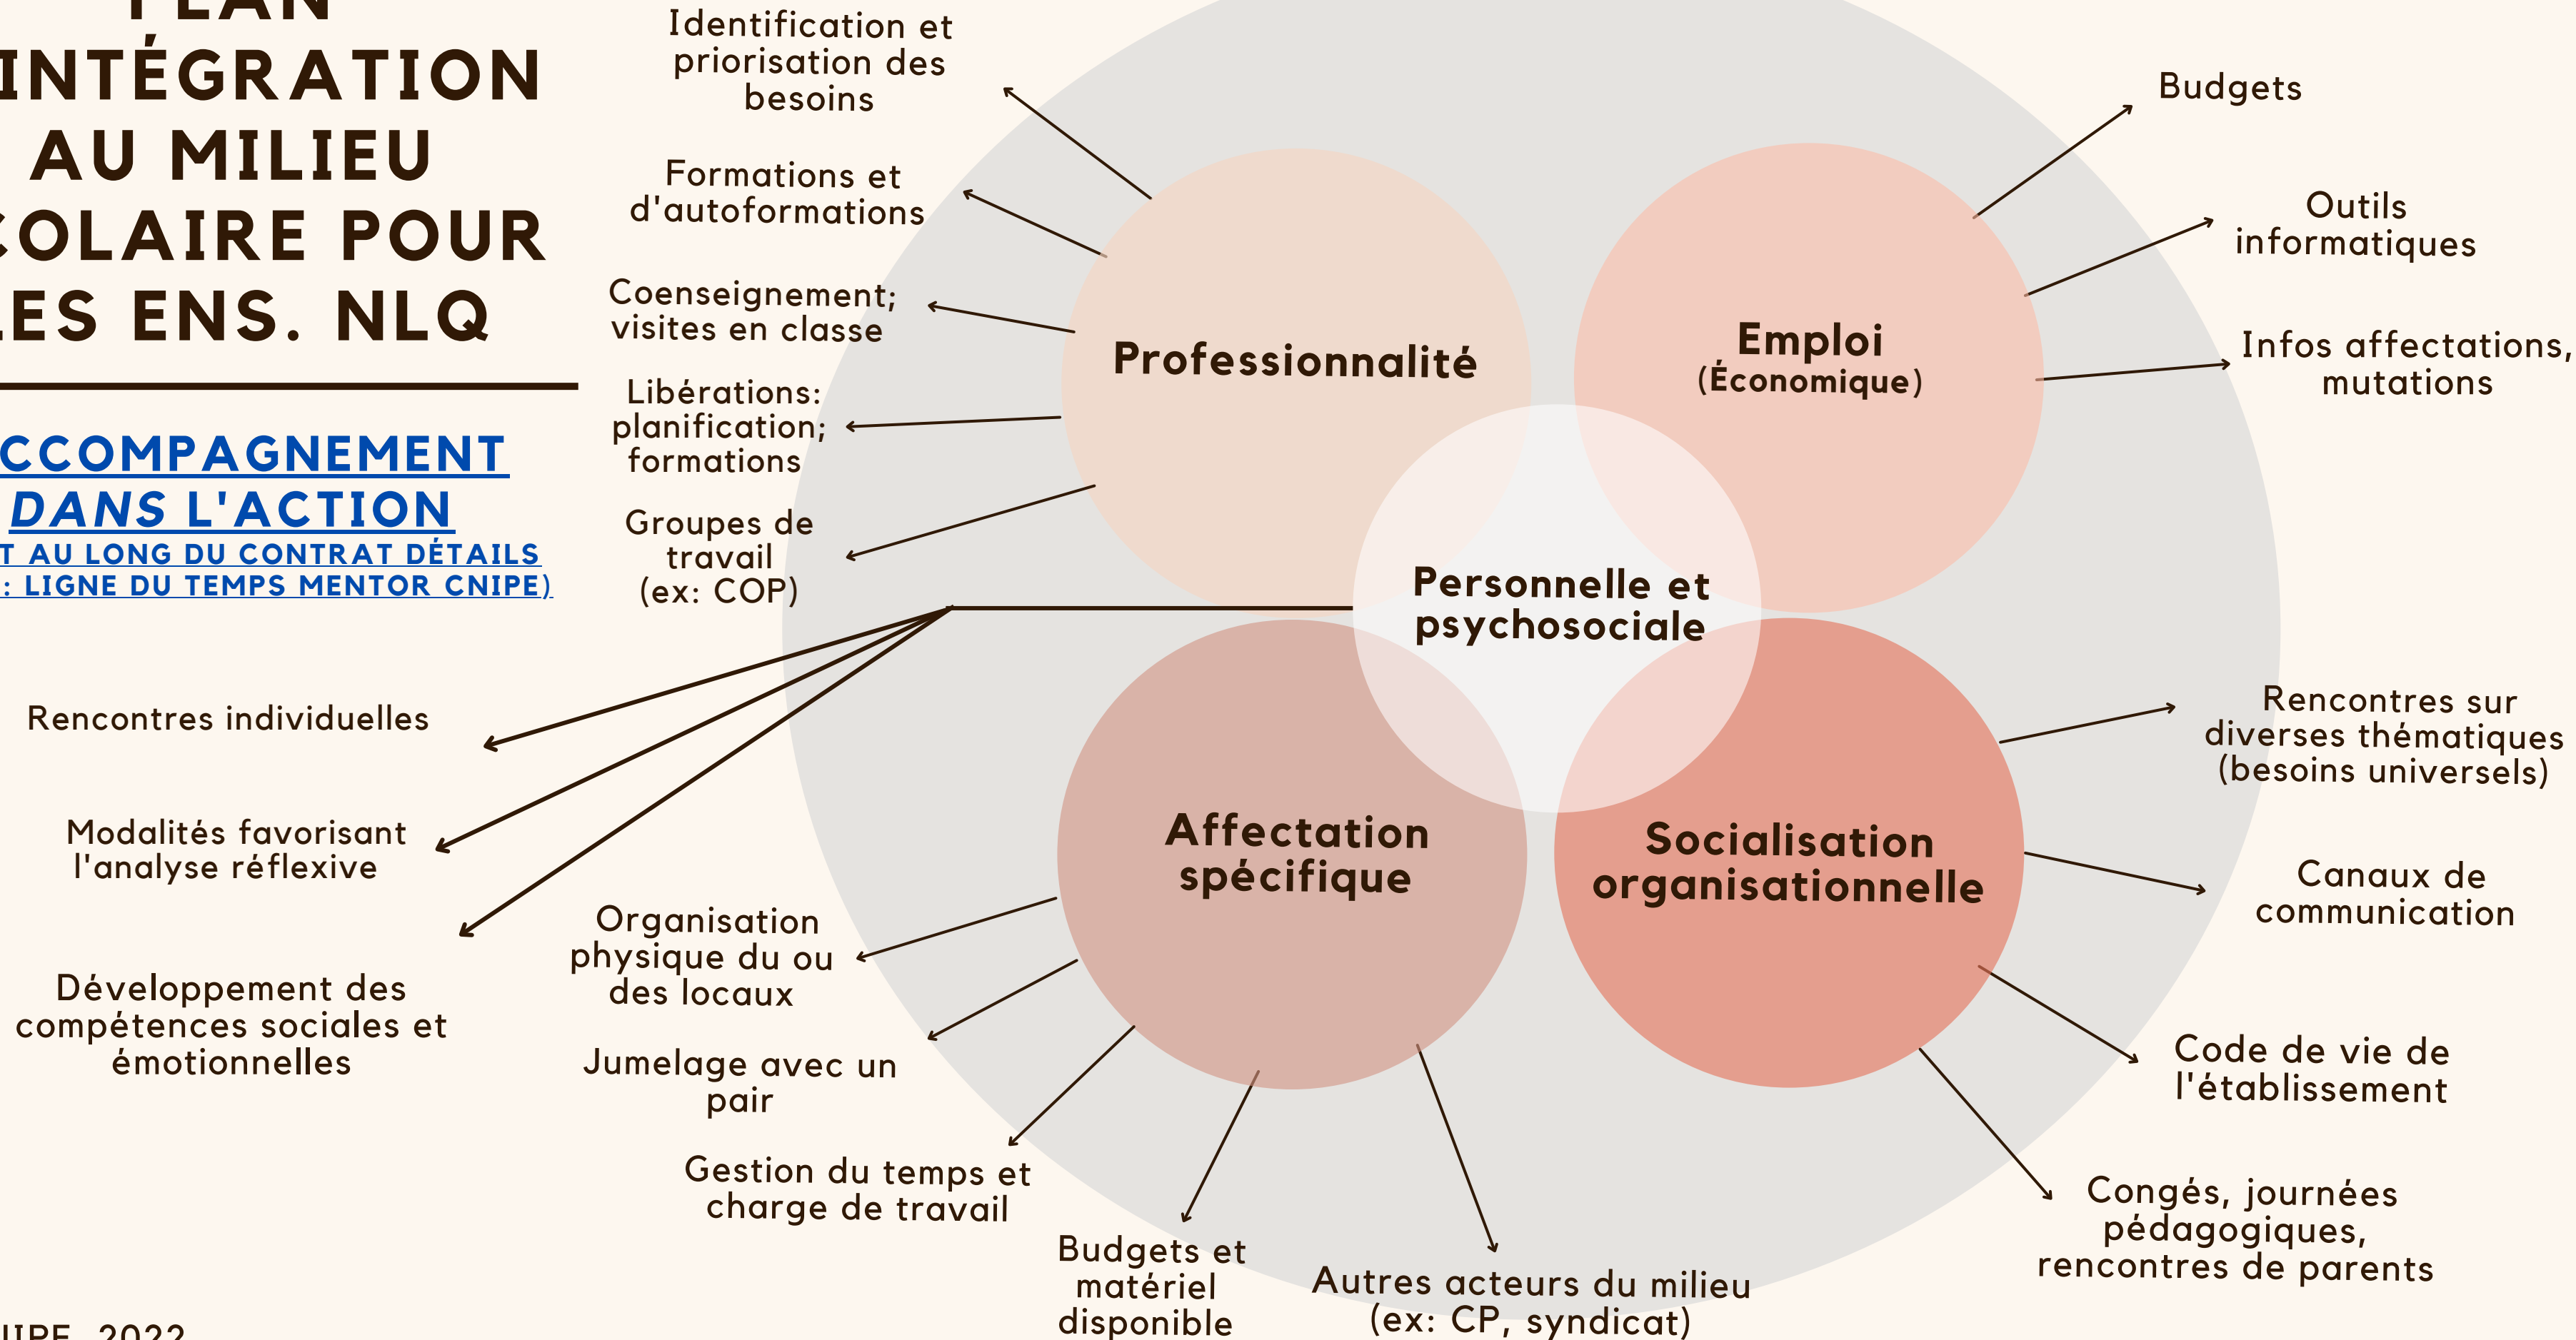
PLAN
INTÉGRATION
AU MILIEU
COLAIRE POUR
LES ENS. NLQ

CCOMPAGNEMENT
DANS L'ACTION
T AU LONG DU CONTRAT DÉTAILS
: LIGNE DU TEMPS MENTOR CNIPE)

Identification et priorisation des besoins

Formations et d'autoformations

Coenseignement; visites en classe

Libérations: planification; formations

Groupes de travail (ex: COP)

Professionnalité

Emploi
(Économique)

Budgets

Outils informatiques

Infos affectations, mutations

Personnelle et psychosociale

Rencontres individuelles

Modalités favorisant l'analyse réflexive

Développement des compétences sociales et émotionnelles

Affectation spécifique

Socialisation organisationnelle

Rencontres sur diverses thématiques (besoins universels)

Canaux de communication

Code de vie de l'établissement

Congés, journées pédagogiques, rencontres de parents

Organisation physique du ou des locaux

Jumelage avec un pair

Gestion du temps et charge de travail

Budgets et matériel disponible

Autres acteurs du milieu (ex: CP, syndicat)

IIPE 2022